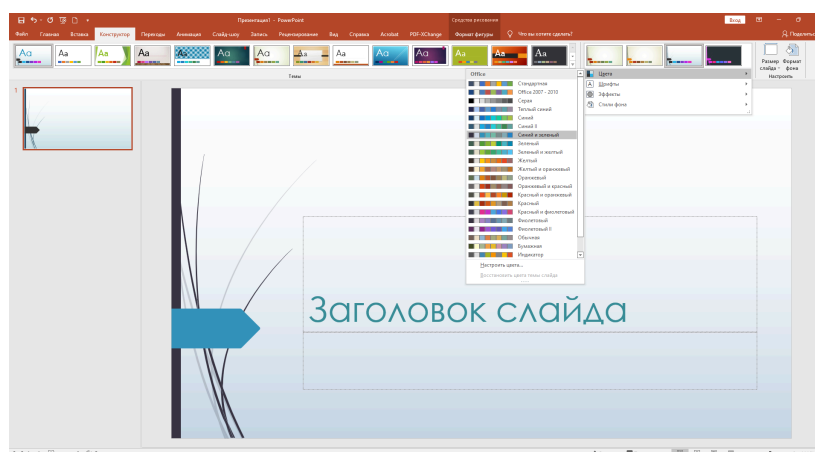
Презентация1 - PowerPoint

Средства рисования

Вход

Файл Главная Вставка Конструктор Переходы Анимация Слайд-шоу Запись Рецензирование Вид Справка Acrobat PDF-XChange Формат фигуры Что вы хотите сделать?

Поделиться

Aa Aa Aa Aa Aa Aa Aa Aa Aa Aa Aa Aa Aa

Темы

Размер слайда Формат фона

Настроить

Office

Стандартная
Office 2007 - 2010
Серая
Теплый синий
Синий
Синий II
Синий и зеленый
Зеленый
Зеленый и желтый
Желтый
Желтый и оранжевый
Оранжевый
Оранжевый и красный
Красный и оранжевый
Красный
Красный и фиолетовый
Фиолетовый
Фиолетовый II
Обычная
Бумажная
Индикатор

Настроить цвета...
Восстановить цвета темы слайда

Цвета
Шрифты
Эффекты
Стили фона

1

Заголовок слайда